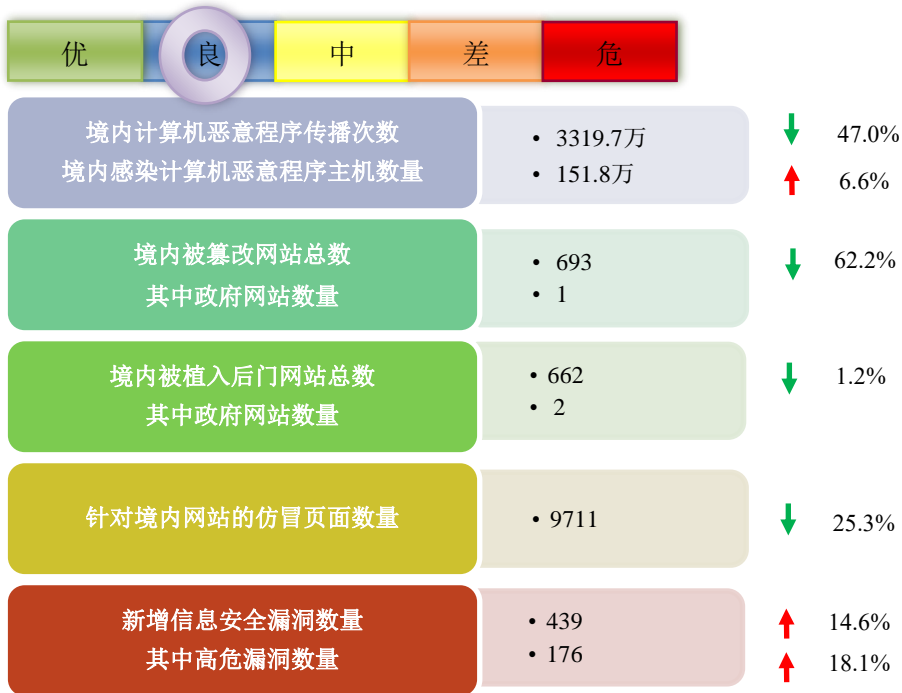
优 良 中 差 危

境内计算机恶意程序传播次数
境内感染计算机恶意程序主机数量

• 3319.7万
• 151.8万

47.0%
6.6%

境内被篡改网站总数
其中政府网站数量

• 693
• 1

62.2%

境内被植入后门网站总数
其中政府网站数量

• 662
• 2

1.2%

针对境内网站的仿冒页面数量

• 9711

25.3%

新增信息安全漏洞数量
其中高危漏洞数量

• 439
• 176

14.6%
18.1%